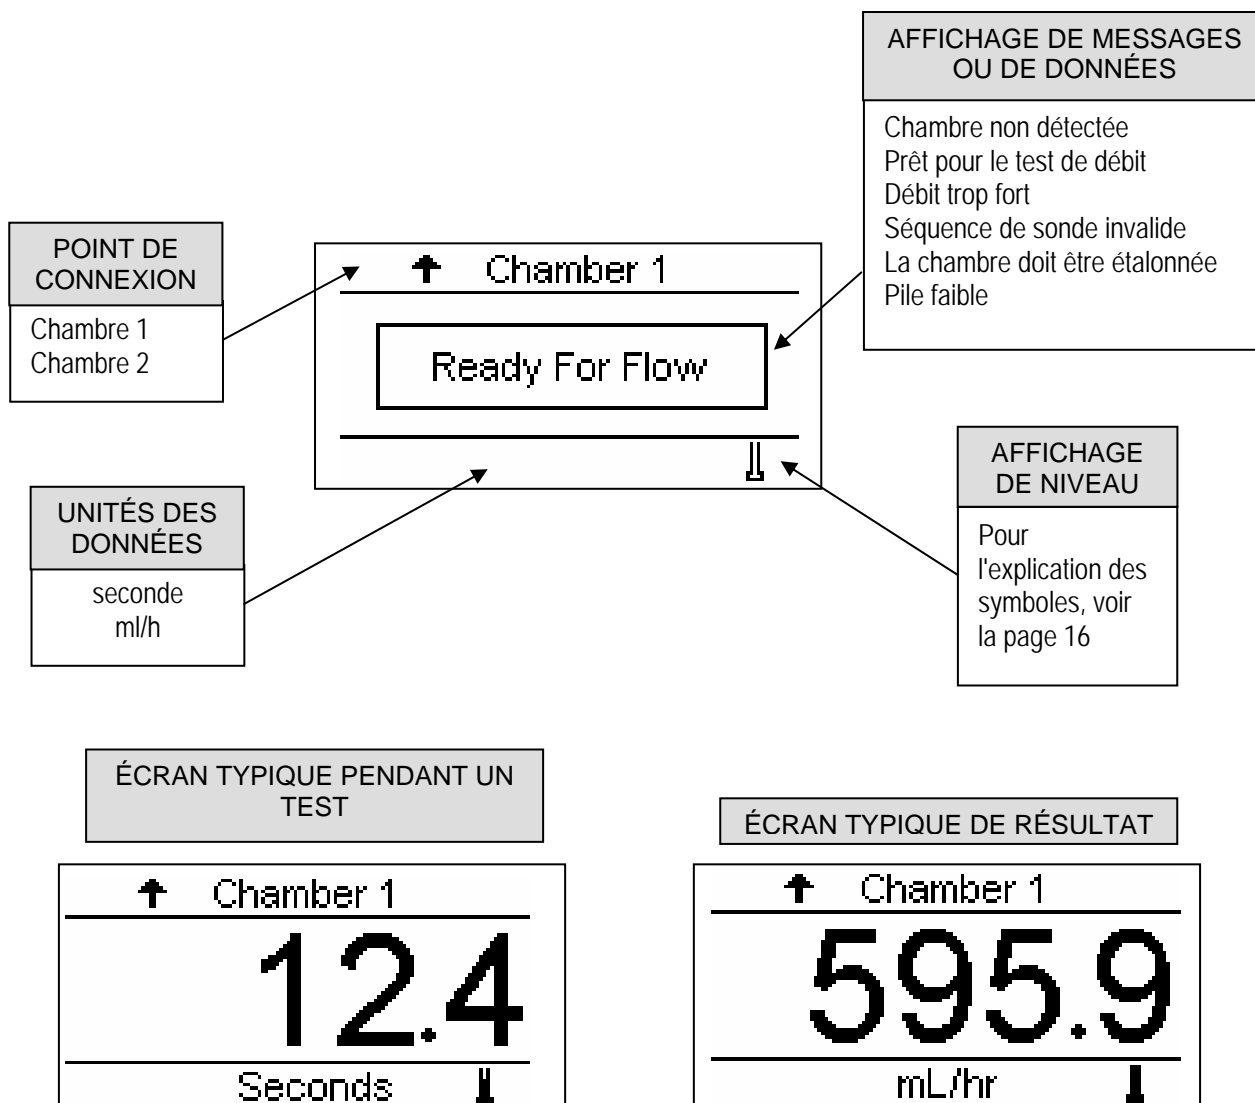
AFFICHAGE DE MESSAGES OU DE DONNÉES

Chambre non détectée
Prêt pour le test de débit
Débit trop fort
Séquence de sonde invalide
La chambre doit être étalonnée
Pile faible

POINT DE CONNEXION

Chambre 1
Chambre 2

Chamber 1

Ready For Flow

AFFICHAGE DE NIVEAU

Pour l'explication des symboles, voir la page 16

UNITÉS DES DONNÉES

seconde
ml/h

ÉCRAN TYPIQUE PENDANT UN TEST

Chamber 1

12.4

Seconds

ÉCRAN TYPIQUE DE RÉSULTAT

Chamber 1

595.9

mL/hr